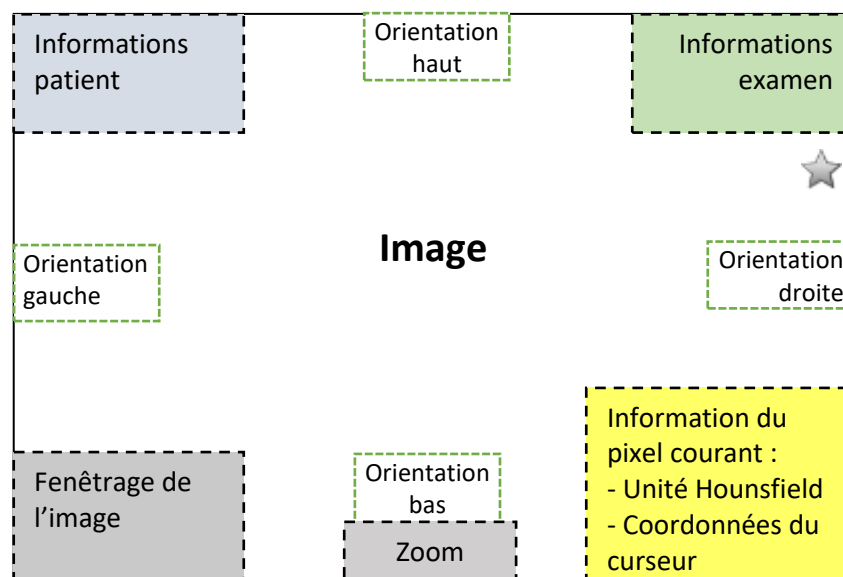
Informations patient

Orientation haut

Informations examen

Orientation gauche

Image

Orientation droite

Information du pixel courant :
- Unité Hounsfield
- Coordonnées du curseur

Fenêtrage de l’image

Orientation bas

Zoom